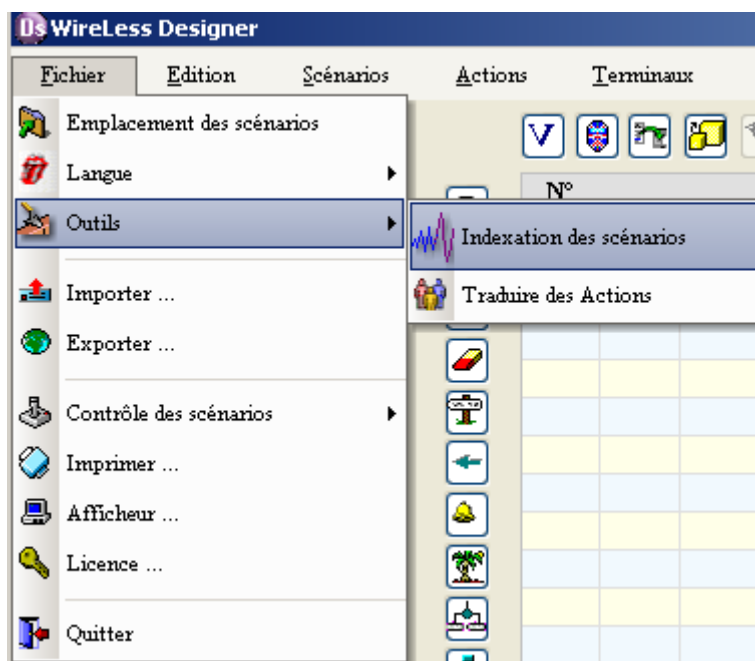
Ds WireLess Designer

Fichier
Edition
Scénarios
Actions
Terminaux

Emplacement des scénarios
Langue
Outils
Importer ...
Exporter ...
Contrôle des scénarios
Imprimer ...
Afficheur ...
Licence ...
Quitter

Indexation des scénarios
Traduire des Actions

V

N°